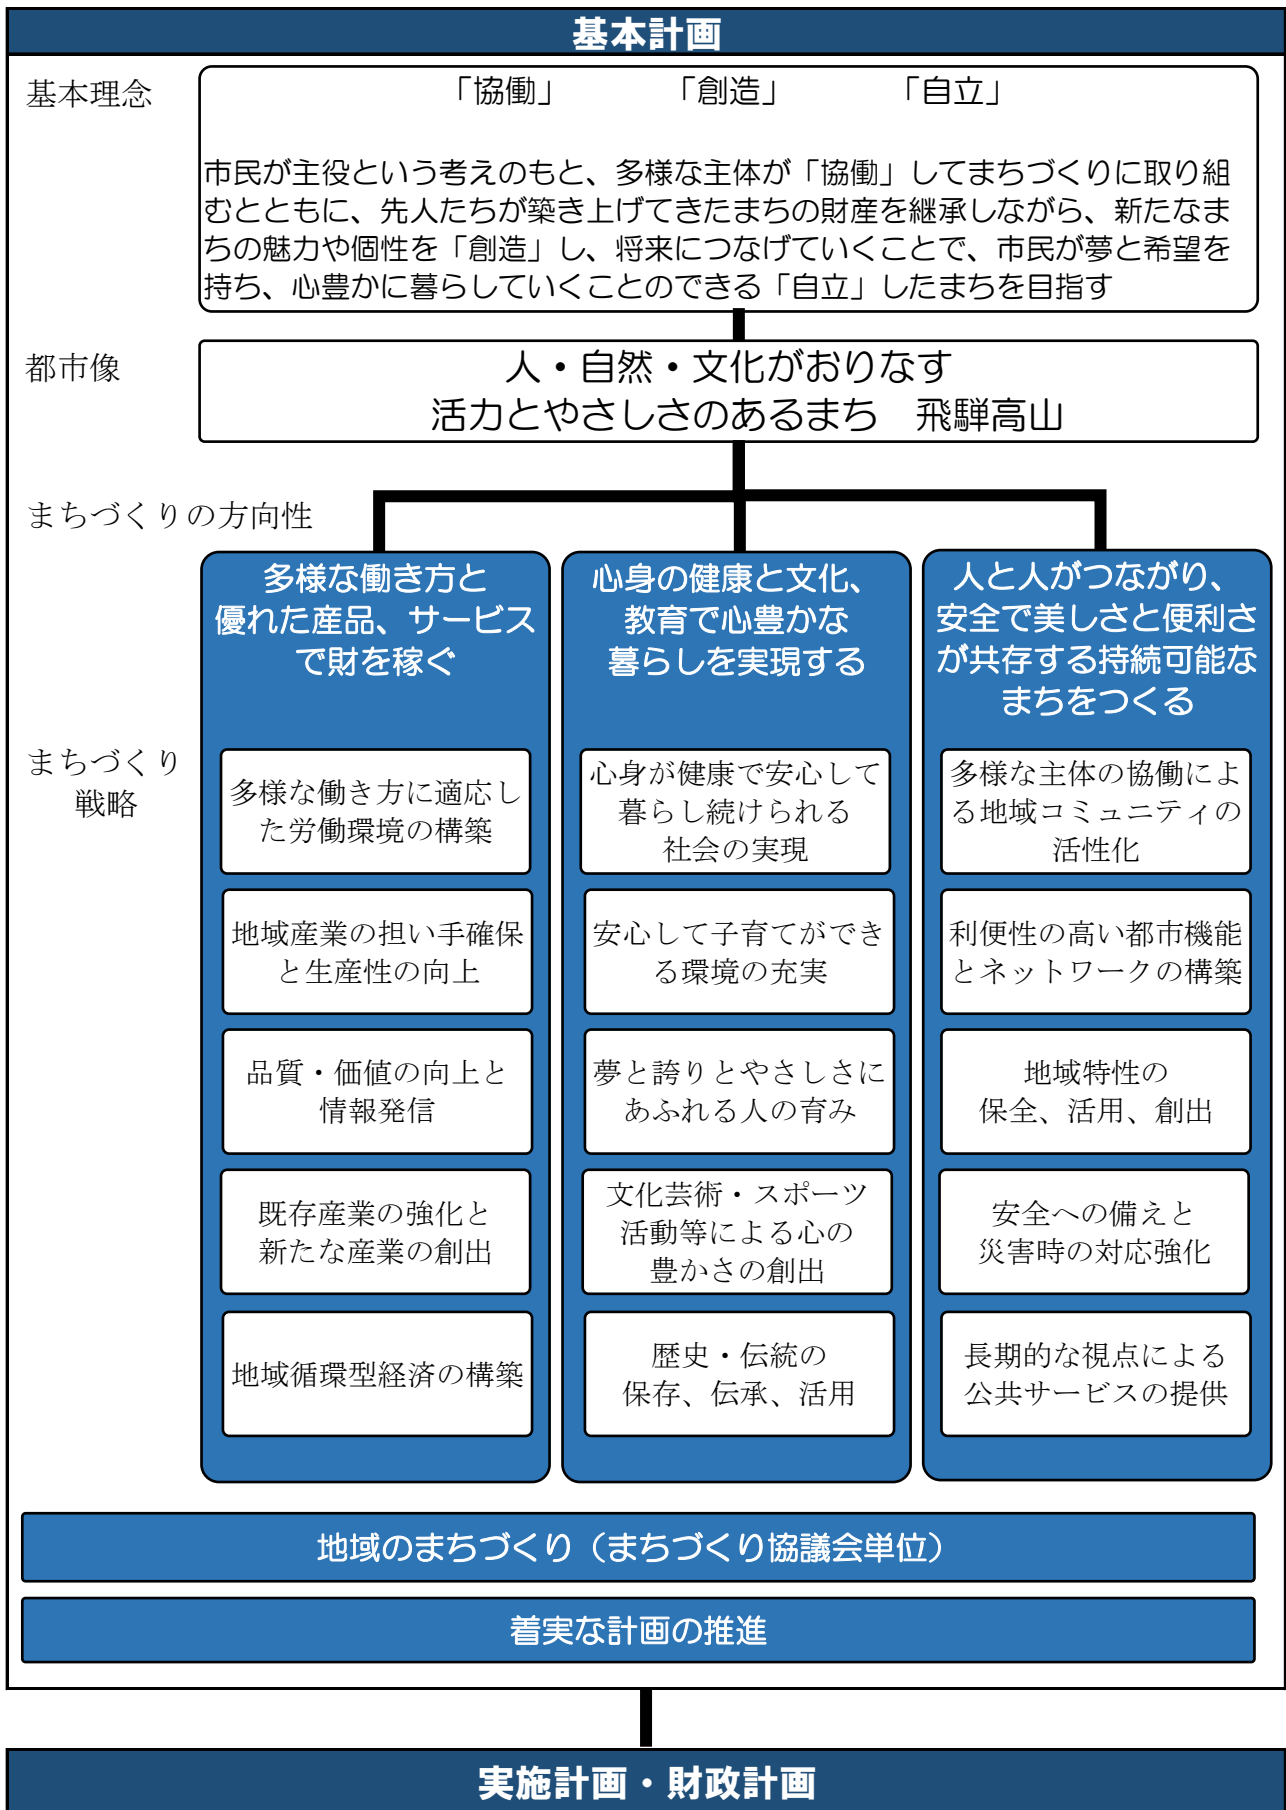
基本計画

基本理念

「協働」　「創造」　「自立」

市民が主役という考えのもと、多様な主体が「協働」してまちづくりに取り組むとともに、先人たちが築き上げてきたまちの財産を継承しながら、新たなまちの魅力や個性を「創造」し、将来につなげていくことで、市民が夢と希望を持ち、心豊かに暮らしていくことのできる「自立」したまちを目指す

都市像

人・自然・文化がおりなす
活力とやさしさのあるまち　飛騨高山

まちづくりの方向性

まちづくり戦略

多様な働き方と優れた産品、サービスで財を稼ぐ

多様な働き方に適応した労働環境の構築

地域産業の担い手確保と生産性の向上

品質・価値の向上と情報発信

既存産業の強化と新たな産業の創出

地域循環型経済の構築

心身の健康と文化、教育で心豊かな暮らしを実現する

心身が健康で安心して暮らし続けられる社会の実現

安心して子育てができる環境の充実

夢と誇りとやさしさにあふれる人の育み

文化芸術・スポーツ活動等による心の豊かさの創出

歴史・伝統の保存、伝承、活用

人と人がつながり、安全で美しさと便利さが共存する持続可能なまちをつくる

多様な主体の協働による地域コミュニティの活性化

利便性の高い都市機能とネットワークの構築

地域特性の保全、活用、創出

安全への備えと災害時の対応強化

長期的な視点による公共サービスの提供

地域のまちづくり（まちづくり協議会単位）

着実な計画の推進

実施計画・財政計画